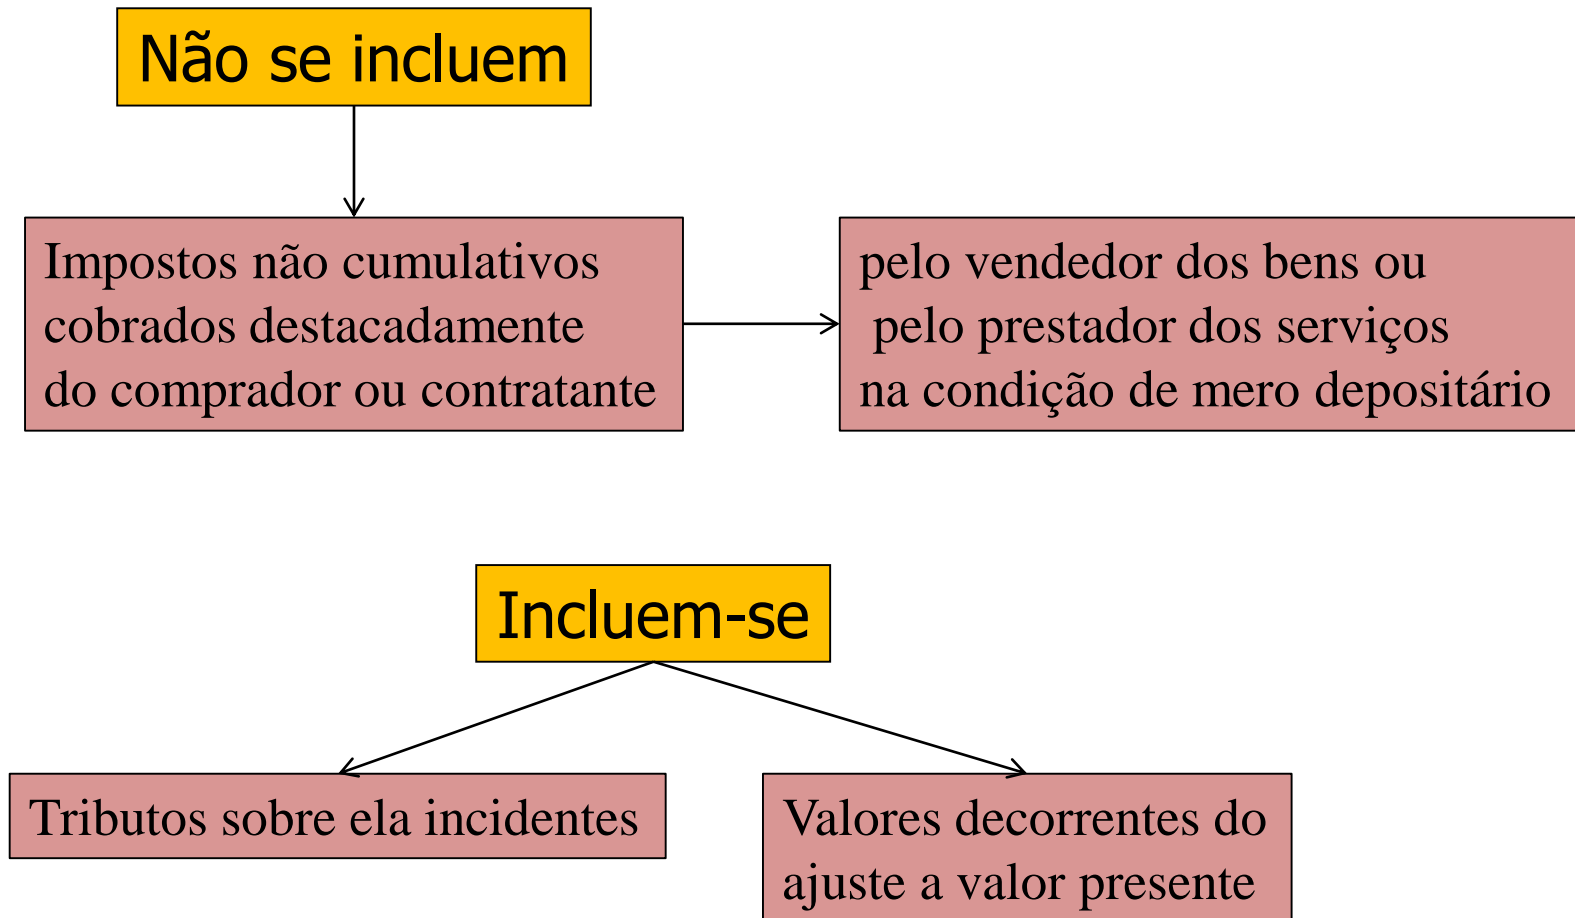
Não se incluem

Impostos não cumulativos cobrados destacadamente do comprador ou contratante

pelo vendedor dos bens ou pelo prestador dos serviços na condição de mero depositário

Incluem-se

Tributos sobre ela incidentes

Valores decorrentes do ajuste a valor presente